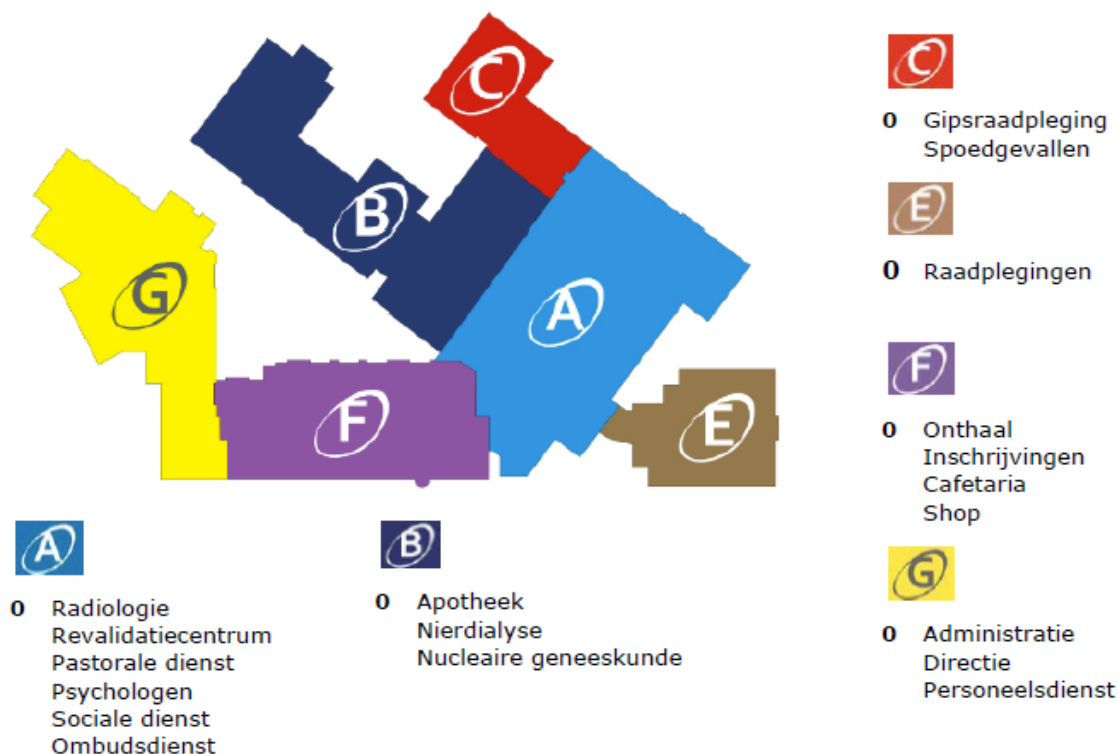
C
B
G
A
F
E

C
0 Gipsraadpleging
Spoedgevallen

E
0 Raadplegingen

F
0 Onthaal
Inschrijvingen
Cafetaria
Shop

G
0 Administratie
Directie
Personeelsdienst

A
0 Radiologie
Revalidatiecentrum
Pastorale dienst
Psychologen
Sociale dienst
Ombudsdienst

B
0 Apotheek
Nierdialyse
Nucleaire geneeskunde